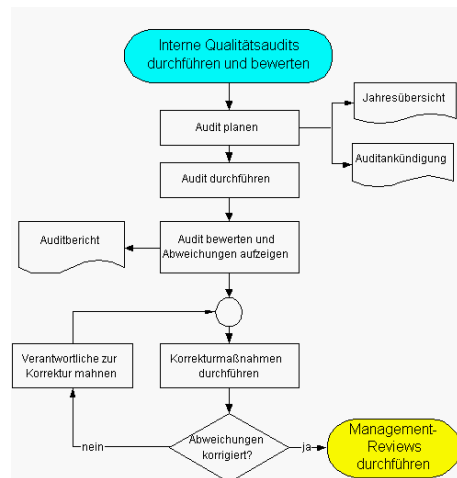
Interne Qualitätsaudits durchführen und bewerten

Audit planen

Jahresübersicht

Auditankündigung

Audit durchführen

Auditbericht

Audit bewerten und Abweichungen aufzeigen

Verantwortliche zur Korrektur mahnen

Korrekturmaßnahmen durchführen

nein

Abweichungen korrigiert?

ja

Management-Reviews durchführen